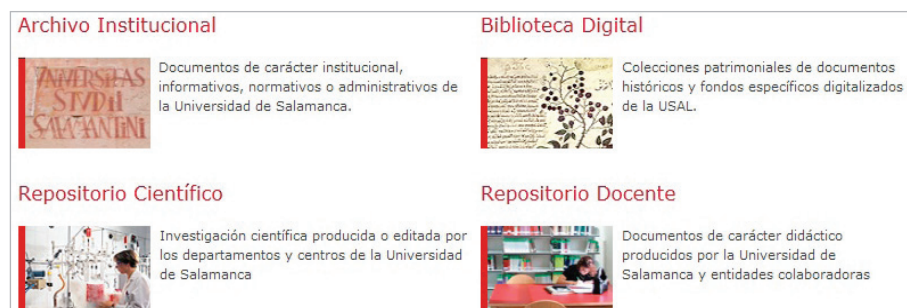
Archivo Institucional

Documentos de carácter institucional, informativos, normativos o administrativos de la Universidad de Salamanca.

Biblioteca Digital

Colecciones patrimoniales de documentos históricos y fondos específicos digitalizados de la USAL.

Repositorio Científico

Investigación científica producida o editada por los departamentos y centros de la Universidad de Salamanca

Repositorio Docente

Documentos de carácter didáctico producidos por la Universidad de Salamanca y entidades colaboradoras